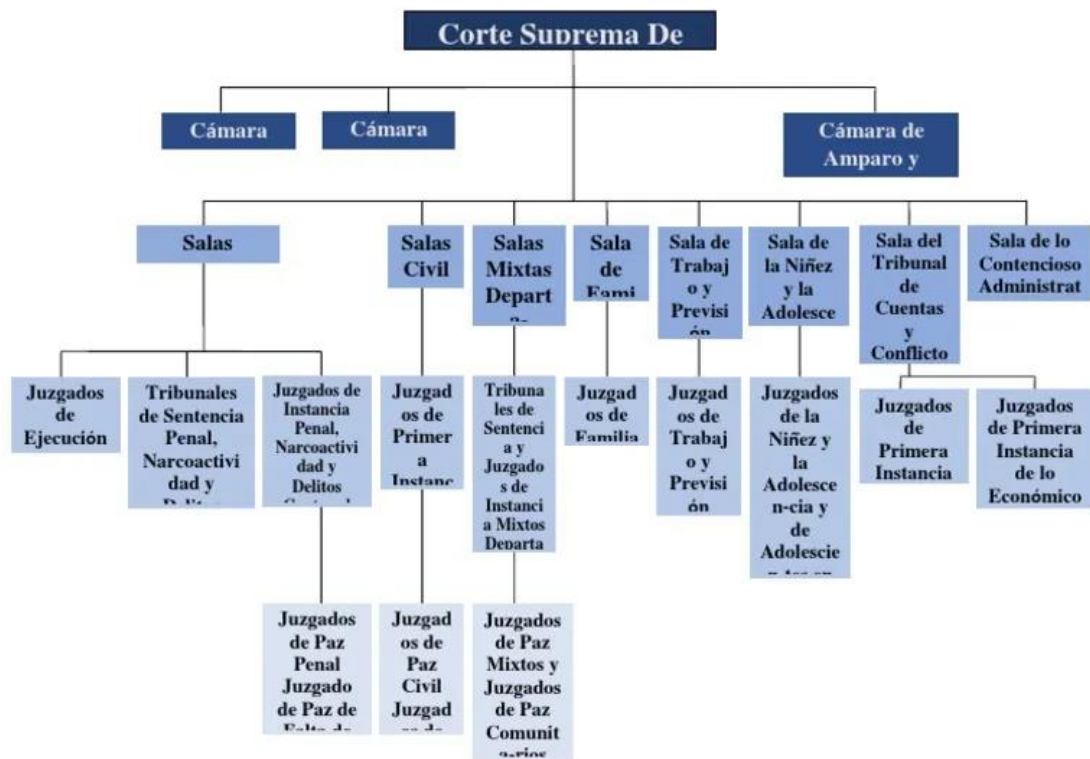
Corte Suprema De

Cámara

Cámara

Cámara de Amparo y

Salas

Salas Civil

Salas Mixtas Depart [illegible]

Sala de Fami

Sala de Trabaj o y Previsi ón

Sala de la Niñez y la Adolesce

Sala del Tribunal de Cuentas y Conflicto

Sala de lo Contencioso Administrat

Juzgados de Ejecución

Tribunales de Sentencia Penal, Narcoactivi dad y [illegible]

Juzgados de Instancia Penal, Narcoactivi dad y Delitos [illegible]

Juzgad os de Primer a Instanc

Tribuna les de Sentenci a y Juzgado s de Instanci a Mixtos Departa

Juzgad os de Familia

Juzgad os de Trabaj o y Previsi ón

Juzgados de la Niñez y la Adolesce n-cia y de Adolescie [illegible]

Juzgados de Primera Instancia

Juzgados de Primera Instancia de lo Económico

Juzgados de Paz Penal Juzgado de Paz de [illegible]

Juzgad os de Paz Civil Juzgad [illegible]

Juzgados de Paz Mixtos y Juzgados de Paz Comunit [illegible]